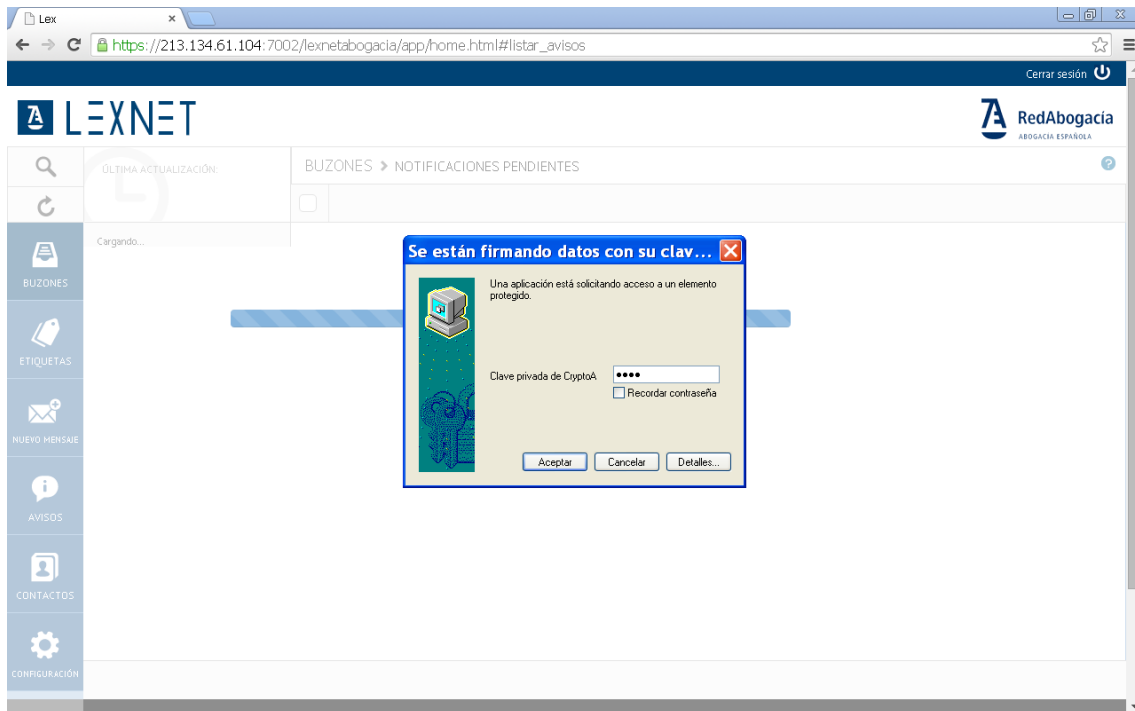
Lex ×

https://213.134.61.104:7002/lexnetabogacia/app/home.html#listar_avisos

Cerrar sesión

LEXNET

RedAbogacia
ABOGACIA ESPAÑOLA

ÚLTIMA ACTUALIZACIÓN:

BUZONES > NOTIFICACIONES PENDIENTES

Cargando...

BUZONES

ETIQUETAS

NUEVO MENSAJE

AVISOS

CONTACTOS

CONFIGURACIÓN

Se están firmando datos con su clav...

Una aplicación está solicitando acceso a un elemento protegido.

Clave privada de CryptoA ••••

Recordar contraseña

Aceptar Cancelar Detalles...